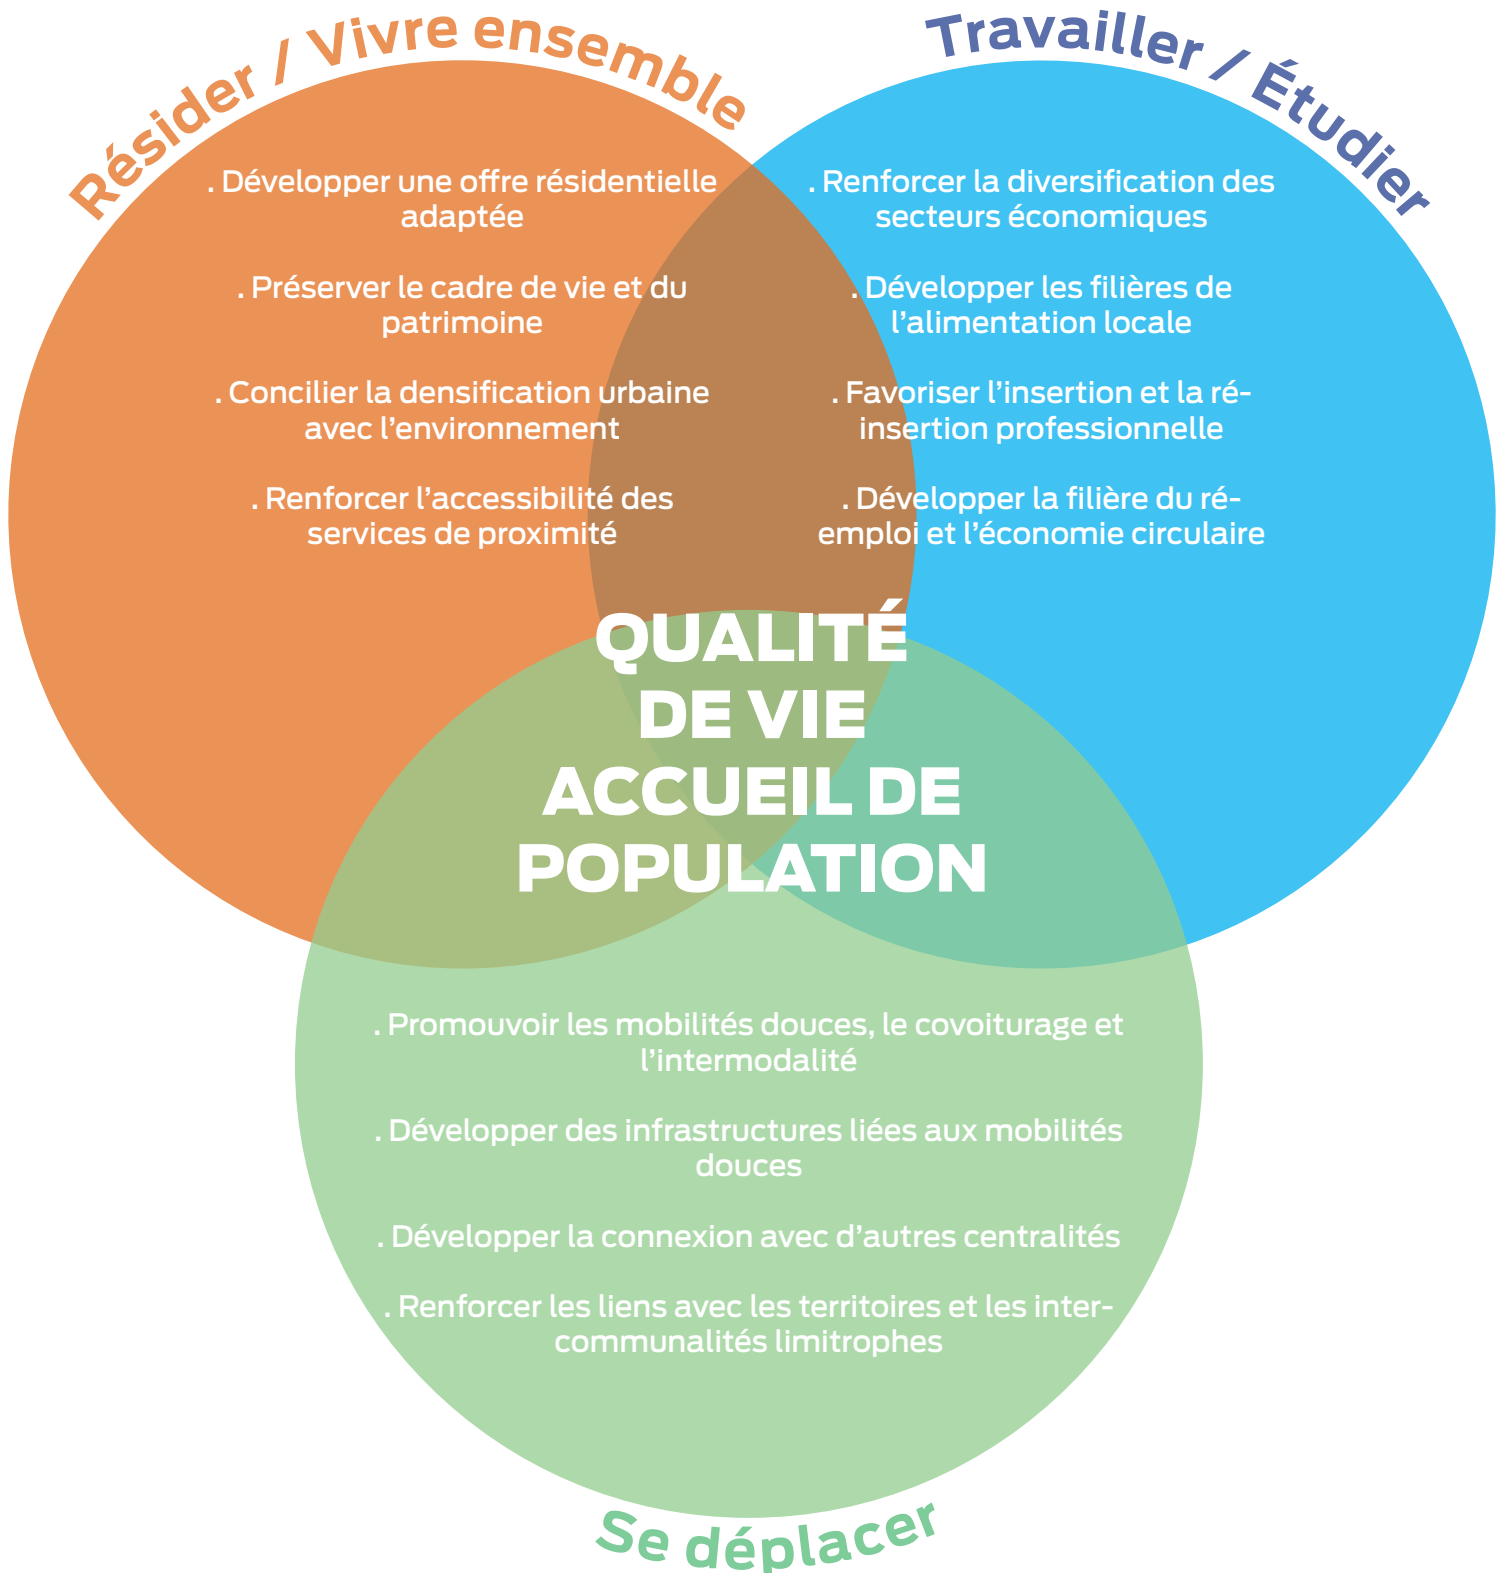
Résider / Vivre ensemble

. Développer une offre résidentielle adaptée

. Préserver le cadre de vie et du patrimoine

. Concilier la densification urbaine avec l'environnement

. Renforcer l'accessibilité des services de proximité

Travailler / Étudier

. Renforcer la diversification des secteurs économiques

. Développer les filières de l'alimentation locale

. Favoriser l'insertion et la réinsertion professionnelle

. Développer la filière du réemploi et l'économie circulaire

QUALITÉ DE VIE ACCUEIL DE POPULATION

. Promouvoir les mobilités douces, le covoiturage et l'intermodalité

. Développer des infrastructures liées aux mobilités douces

. Développer la connexion avec d'autres centralités

. Renforcer les liens avec les territoires et les intercommunalités limitrophes

Se déplacer